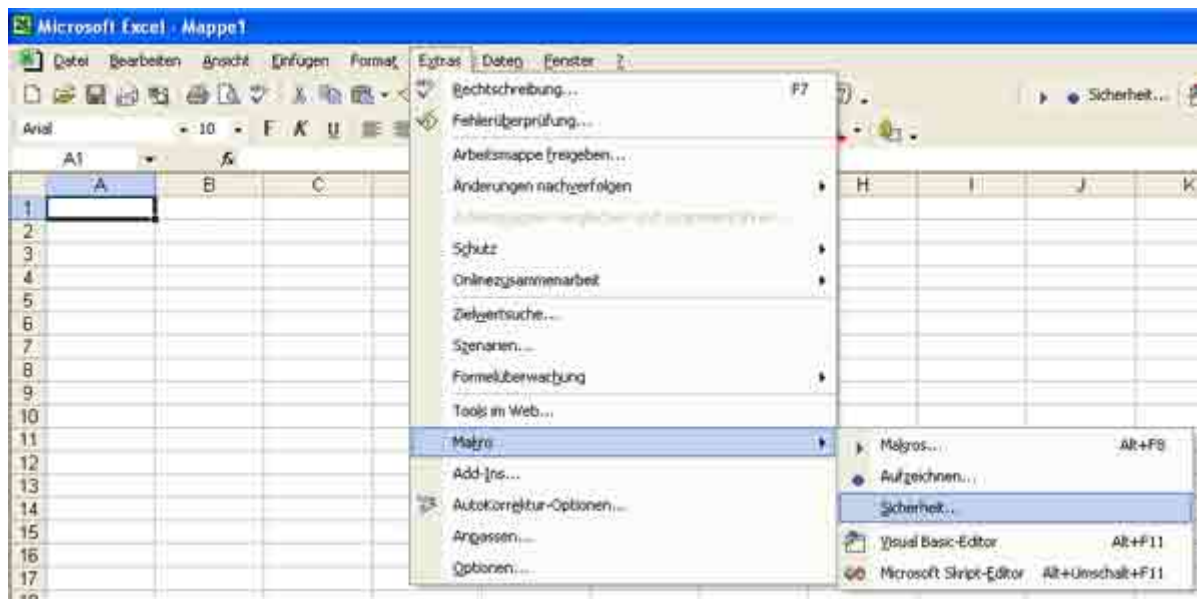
Microsoft Excel - Mappe1

Datei Bearbeiten Ansicht Einfügen Format Extras Daten Fenster ?

Sicherheit...

Arial 10 F K U

A1 fx

A B C H I J K

1 2 3 4 5 6 7 8 9 10 11 12 13 14 15 16 17

Rechtschreibung... F7
Fehlerüberprüfung...
Arbeitsmappe freigeben...
Änderungen nachverfolgen
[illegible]
Schutz
Onlinezusammenarbeit
Zielwertsuche...
Szenarien...
Formelüberwachung
Tools im Web...
Makro
Add-Ins...
AutoKorrektur-Optionen...
Anpassen...
Optionen...

Makros... Alt+F8
Aufzeichnen...
Sicherheit...
Visual Basic-Editor Alt+F11
Microsoft Skript-Editor Alt+Umschalt+F11